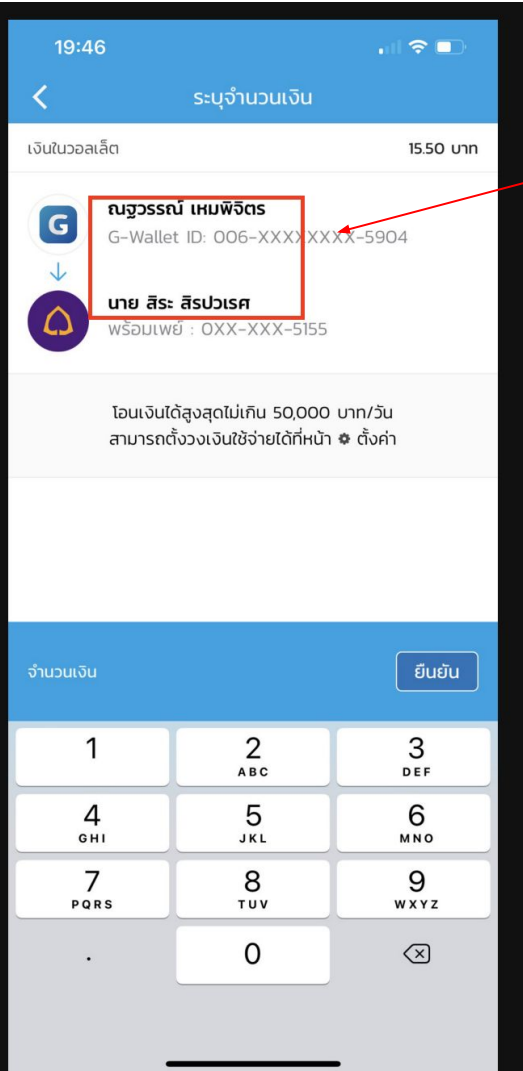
19:46

ระบุจำนวนเงิน

เงินในวอลเล็ต 15.50 บาท

ณฐวรรณ์ เหมพิจิตร
G-Wallet ID: 006-XXXXXXXX-5904

นาย สิระ สิรปวเรศ
พร้อมเพย์ : 0XX-XXX-5155

โอนเงินได้สูงสุดไม่เกิน 50,000 บาท/วัน
สามารถตั้งวงเงินใช้จ่ายได้ที่หน้า ตั้งค่า

จำนวนเงิน

ยืนยัน

| 1 | 2 ABC | 3 DEF |
|---|---|---|
| 4 GHI | 5 JKL | 6 MNO |
| 7 PQRS | 8 TUV | 9 WXYZ |
| . | 0 | |